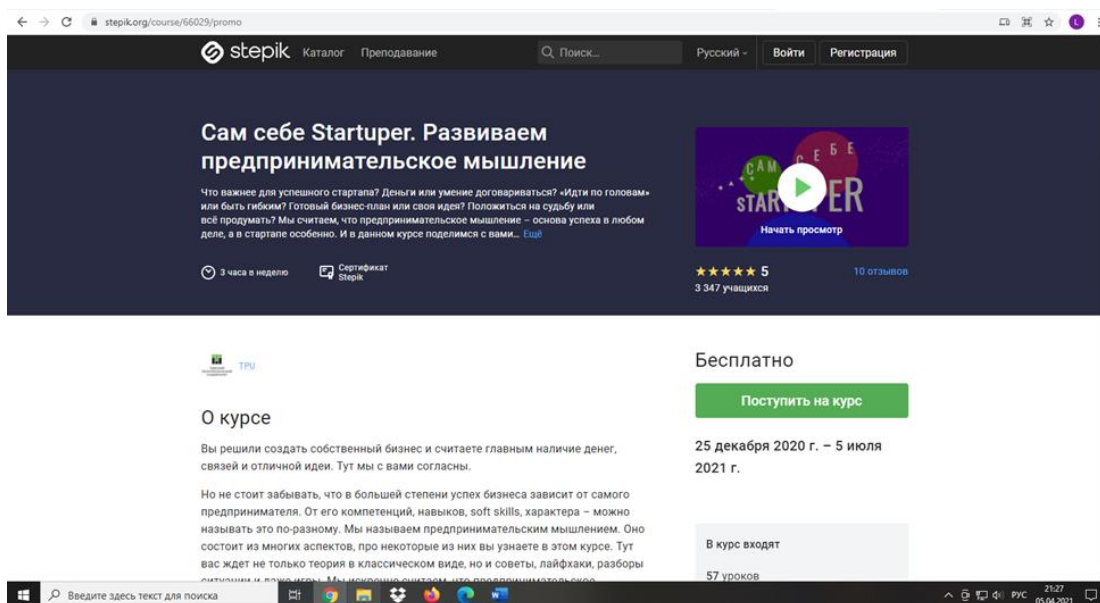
stepik.org/course/66029/promo

stepik Каталог Преподавание Поиск... Русский Войти Регистрация

Сам себе Startuper. Развиваем предпринимательское мышление

Что важнее для успешного стартапа? Деньги или умение договариваться? «Идти по головам» или быть гибким? Готовый бизнес-план или своя идея? Положиться на судьбу или всё продумать? Мы считаем, что предпринимательское мышление – основа успеха в любом деле, а в стартапе особенно. И в данном курсе поделимся с вами... Ещё

3 часа в неделю Сертификат Stepik

САМ СЕБЕ STARTUPER
Начать просмотр

★★★★★ 5 10 отзывов
3 347 учащихся

TPU

О курсе

Вы решили создать собственный бизнес и считаете главным наличие денег, связей и отличной идеи. Тут мы с вами согласны.

Но не стоит забывать, что в большей степени успех бизнеса зависит от самого предпринимателя. От его компетенций, навыков, soft skills, характера – можно называть это по-разному. Мы называем это предпринимательским мышлением. Оно состоит из многих аспектов, про некоторые из них вы узнаете в этом курсе. Тут вас ждет не только теория в классическом виде, но и советы, лайфхаки, разборы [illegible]

Бесплатно

Поступить на курс

25 декабря 2020 г. – 5 июля 2021 г.

В курс входят

57 уроков

Введите здесь текст для поиска

РУС 21:27 05.04.2021